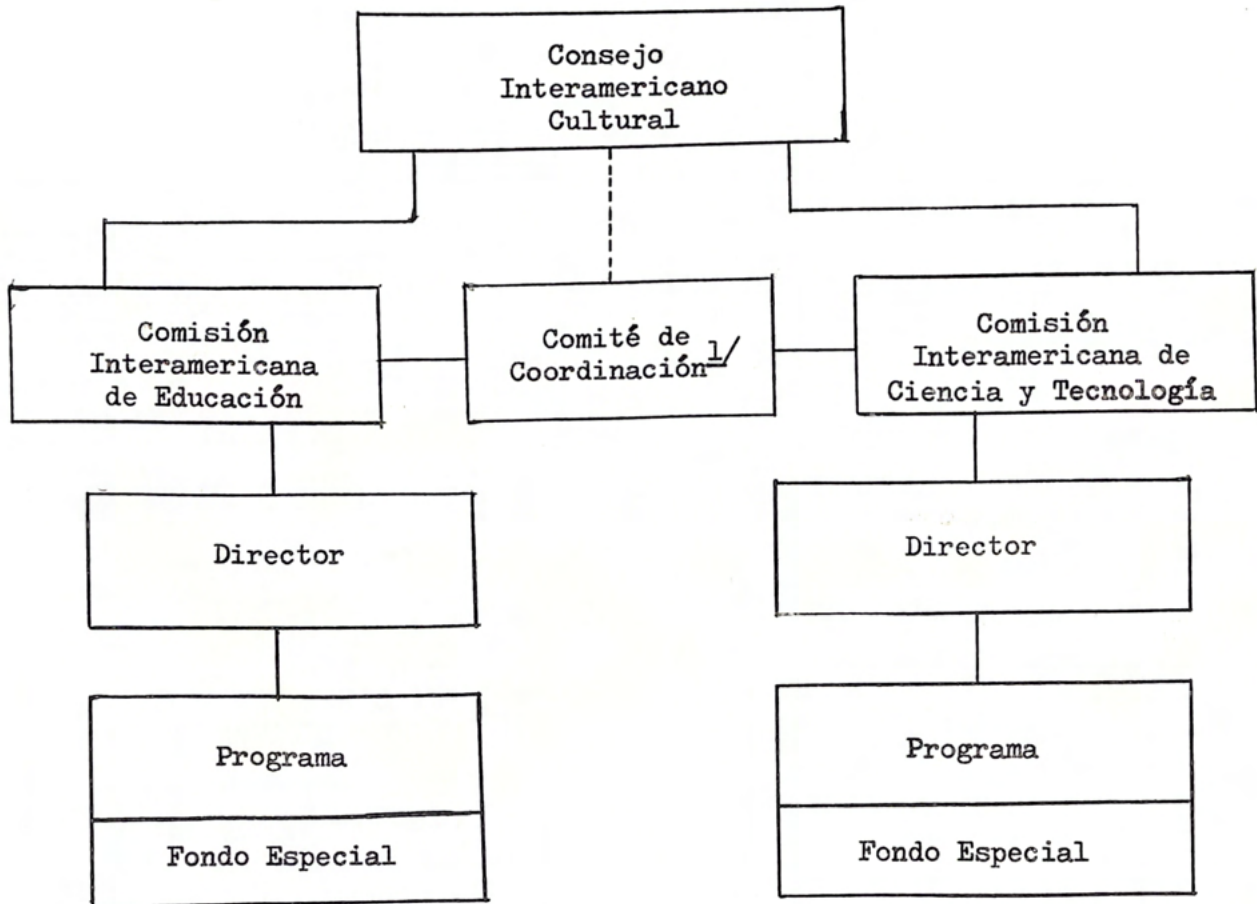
Consejo Interamericano Cultural

Comisión Interamericana de Educación

Comité de Coordinación$\underline{1}$/

Comisión Interamericana de Ciencia y Tecnología

Director

Director

Programa

Fondo Especial

Programa

Fondo Especial